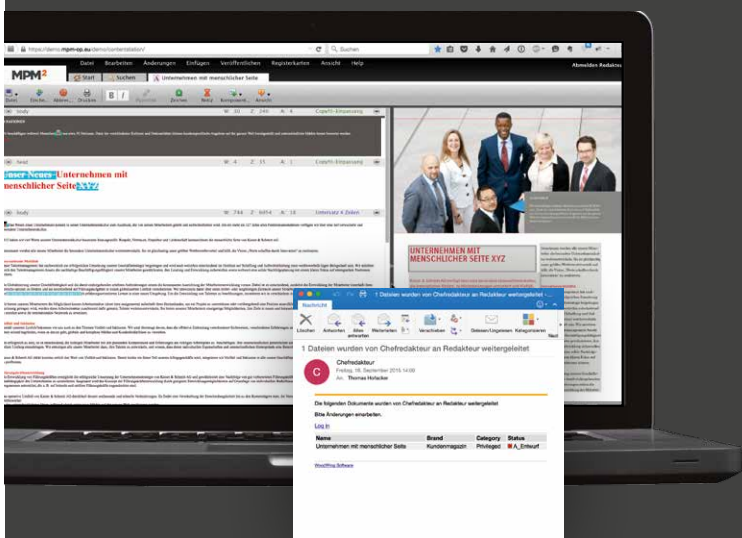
https://demo.mpm-ep.eu/demo/contentstation/

Suchen

Datei Bearbeiten Änderungen Einfügen Veröffentlichen Registerkarten Ansicht Help

Abmelden Redakteur

MPM²

Start Suchen Unternehmen mit menschlicher Seite

body

head

Unser Neues-Unternehmen mit menschlicher SeiteXYZ

body

UNTERNEHMEN MIT MENSCHLICHER SEITE XYZ

Nachricht

1 Dateien wurden von Chefredakteur an Redakteur weitergeleitet

Löschen Antworten Allen antworten Weiterleiten Verschieben Gelesen/Ungelesen Kategorisieren

1 Dateien wurden von Chefredakteur an Redakteur weitergeleitet

C

Chefredakteur

Freitag, 16. September 2016 14:00

An: Thomas Holacker

Die folgenden Dokumente wurden von Chefredakteur an Redakteur weitergeleitet

Bitte Änderungen einarbeiten.

Log in

| Name | Brand | Category | Status |
|---|---|---|---|
| Unternehmen mit menschlicher Seite | Kundenmagazin | Privileged | A_Entwurf |

WoodWing Software